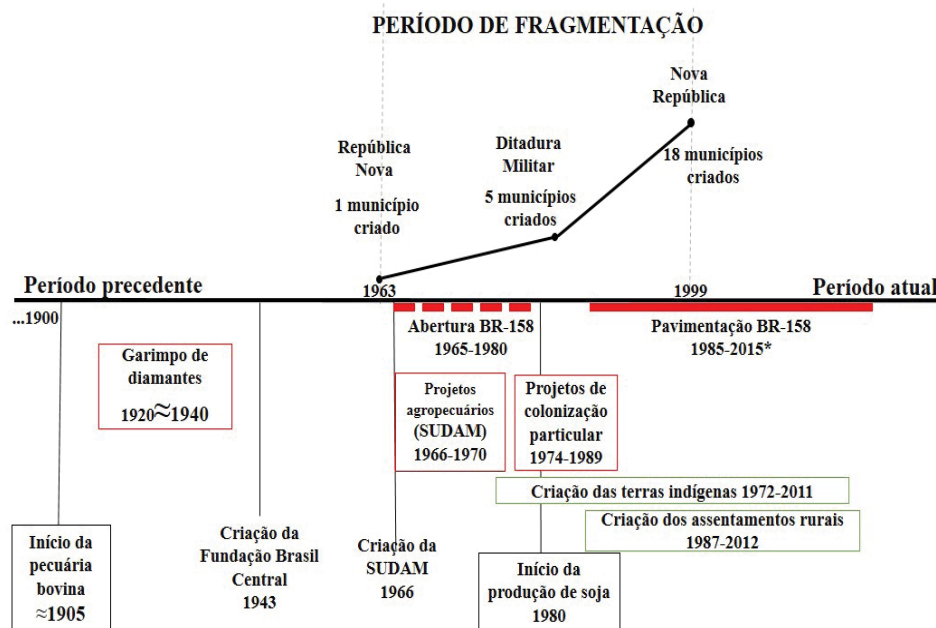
PERÍODO DE FRAGMENTAÇÃO

República Nova

1 município criado

Ditadura Militar

5 municípios criados

Nova República

18 municípios criados

Período precedente

1963

1999

Período atual

...1900

Garimpo de diamantes

1920≈1940

Abertura BR-158
1965-1980

Pavimentação BR-158
1985-2015*

Projetos agropecuários (SUDAM)
1966-1970

Projetos de colonização particular
1974-1989

Criação das terras indígenas 1972-2011

Criação dos assentamentos rurais
1987-2012

Início da pecuária bovina
≈1905

Criação da Fundação Brasil Central
1943

Criação da SUDAM
1966

Início da produção de soja
1980